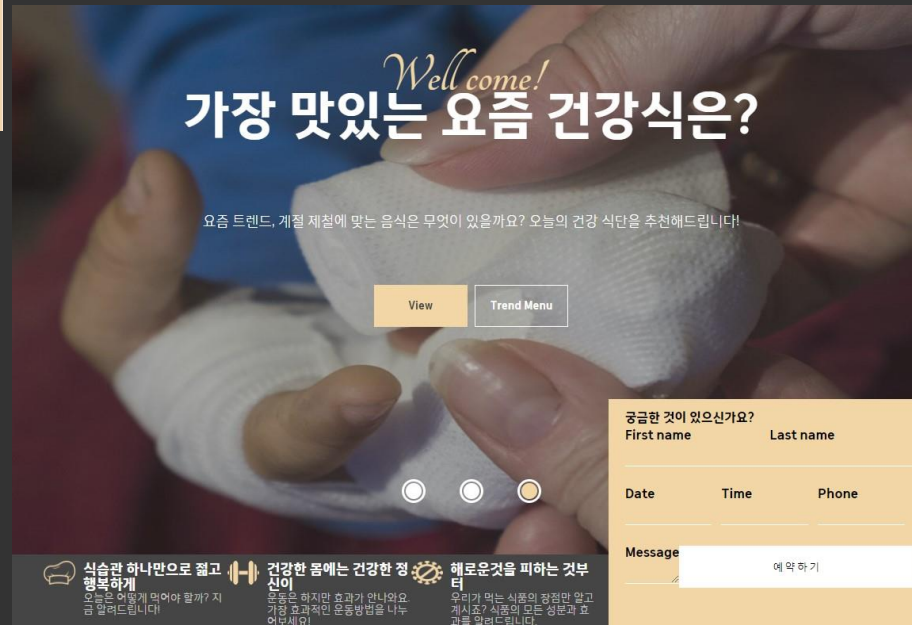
Well come!
가장 맛있는 요즘 건강식은?

요즘 트렌드, 계절 제철에 맞는 음식은 무엇이 있을까요? 오늘의 건강 식단을 추천해드립니다!

View
Trend Menu

식습관 하나만으로 젊고 행복하게
오늘은 어떻게 먹어야 할까? 지금 알려드립니다!

건강한 몸에는 건강한 정신이
운동은 하지만 효과가 안나와요. 가장 효과적인 운동방법을 나누어보세요!

해로운것을 피하는 것부터
우리가 먹는 식품의 장점만 알고 계시죠? 식품의 모든 성분과 효과를 알려드립니다.

궁금한 것이 있으신가요?
First name
Last name
Date
Time
Phone
Message
예 약 하 기